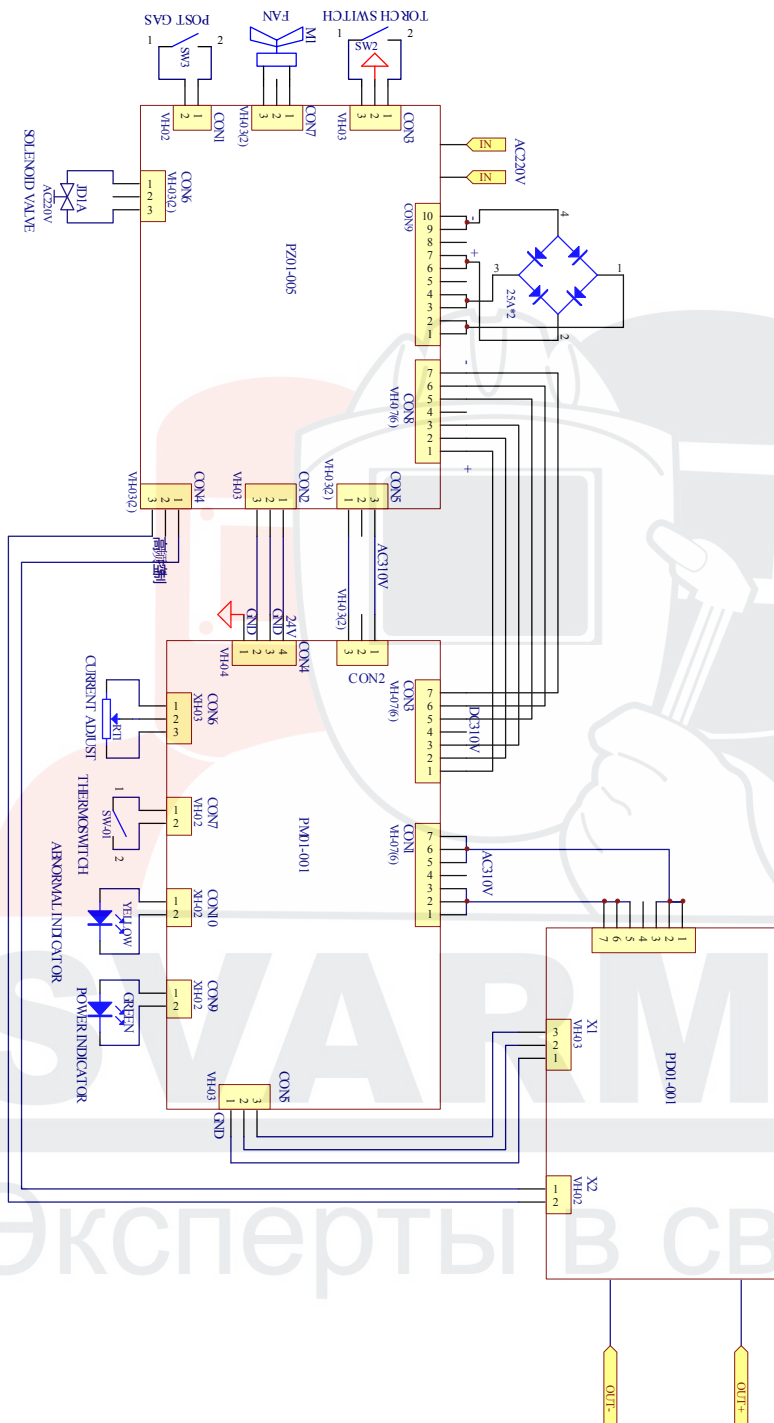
POST GAS
1 2
SW3
FAN
M1
TORCH SWITCH
1 2
SW2
1 2
VH02
CON1
1 2 3
VH03(2)
CON7
1 2 3
VH03
CON3
IN
IN
AC220V
SOLENOID VALVE
JD1A
AC220V
1 2 3
CON6
VH03(2)
CON9
10 9 8 7 6 5 4 3 2 1
4
3
1
2
25A*2
PZ01-005
CON8
VH07(6)
7 6 5 4 3 2 1
CON4
VH03(2)
1 2 3
VH03
CON2
1 2 3
VH03(2)
CON5
3 2 1
AC310V
VH03(2)
1 2 3
CON2
GND
GND
24V
CON4
4 3 2 1
VH04
CURRENT ADJUST
RT1
CON6
XH03
1 2 3
CON3
VH07(6)
7 6 5 4 3 2 1
DC310V
THERMOSWITCH
1
SW-01
2
CON7
VH02
1 2
PM01-001
CON1
VH07(6)
7 6 5 4 3 2 1
AC310V
ABNORMAL INDICATOR
YELLOW
CON10
XH02
1 2
POWER INDICATOR
GREEN
CON9
XH02
1 2
VH03
CON5
3 2 1
GND
7 6 5 4 3 2 1
X1
VH03
3 2 1
PD01-001
X2
VH02
1 2
OUT-
OUT+
СВАРМ
Эксперты в св